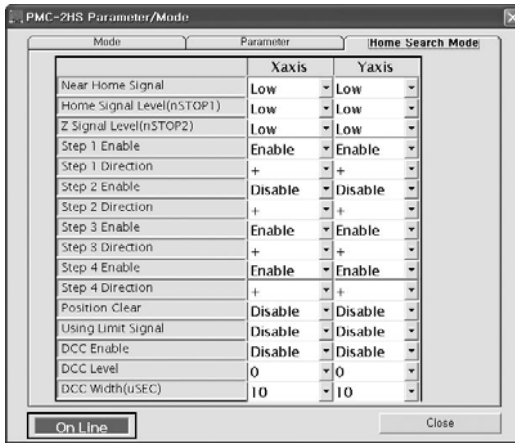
PMC-2HS Parameter/Mode

Mode | Parameter | Home Search Mode

| | Xaxis | Yaxis |
|---|---|---|
| Near Home Signal | Low | Low |
| Home Signal Level(nSTOP1) | Low | Low |
| Z Signal Level(nSTOP2) | Low | Low |
| Step 1 Enable | Enable | Enable |
| Step 1 Direction | + | + |
| Step 2 Enable | Disable | Disable |
| Step 2 Direction | + | + |
| Step 3 Enable | Enable | Enable |
| Step 3 Direction | + | + |
| Step 4 Enable | Enable | Enable |
| Step 4 Direction | + | + |
| Position Clear | Disable | Disable |
| Using Limit Signal | Disable | Disable |
| DCC Enable | Disable | Disable |
| DCC Level | 0 | 0 |
| DCC Width(uSEC) | 10 | 10 |

On Line

Close